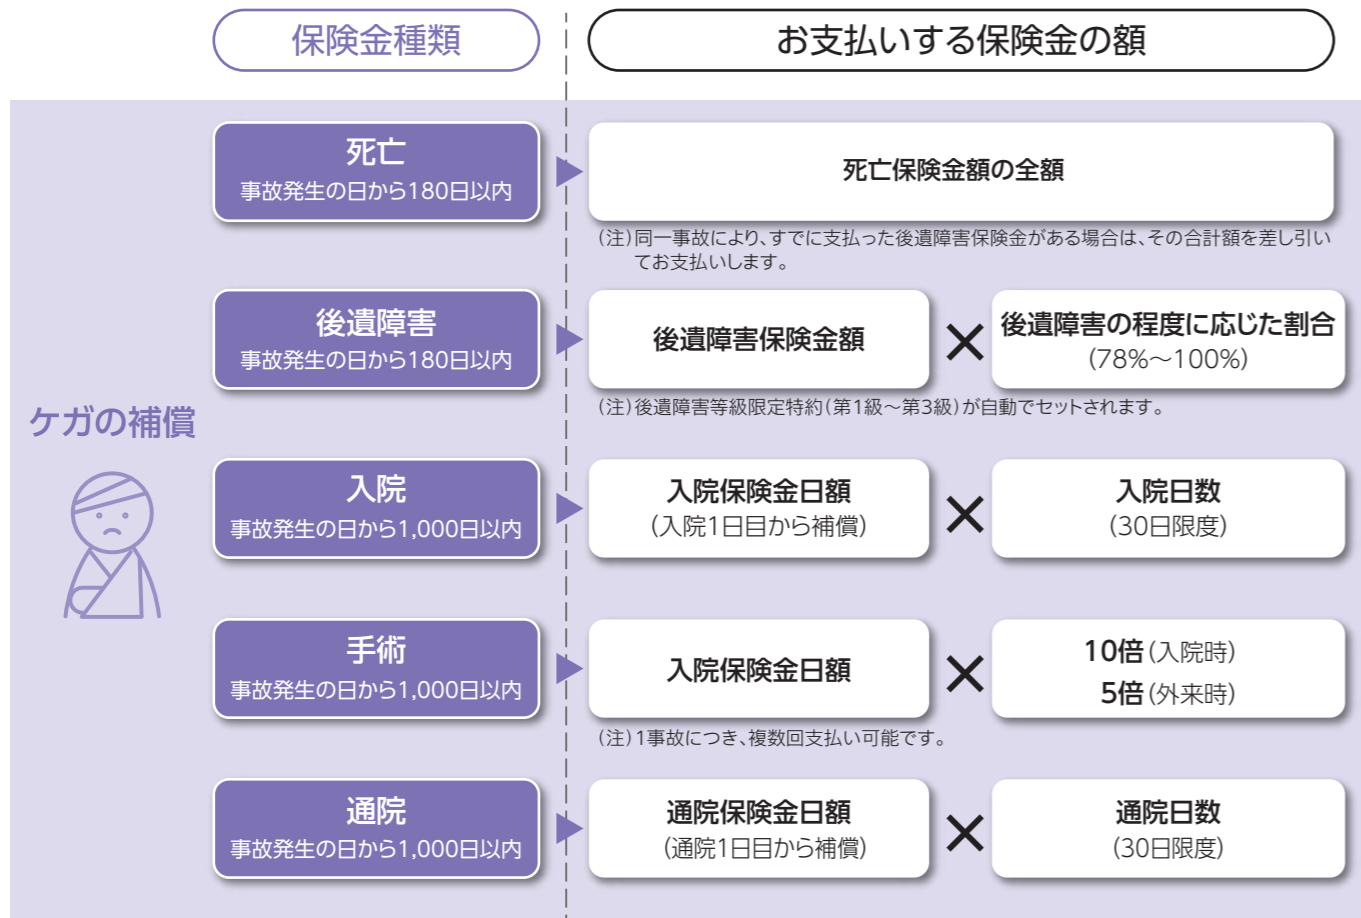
保険金種類

お支払いする保険金の額

ケガの補償

死亡
事故発生の日から180日以内

死亡保険金額の全額

(注)同一事故により、すでに支払った後遺障害保険金がある場合は、その合計額を差し引いてお支払いします。

後遺障害
事故発生の日から180日以内

後遺障害保険金額 × 後遺障害の程度に応じた割合 (78%〜100%)

(注)後遺障害等級限定特約(第1級〜第3級)が自動でセットされます。

入院
事故発生の日から1,000日以内

入院保険金日額 (入院1日目から補償) × 入院日数 (30日限度)

手術
事故発生の日から1,000日以内

入院保険金日額 × 10倍(入院時) 5倍(外来時)

(注)1事故につき、複数回支払い可能です。

通院
事故発生の日から1,000日以内

通院保険金日額 (通院1日目から補償) × 通院日数 (30日限度)